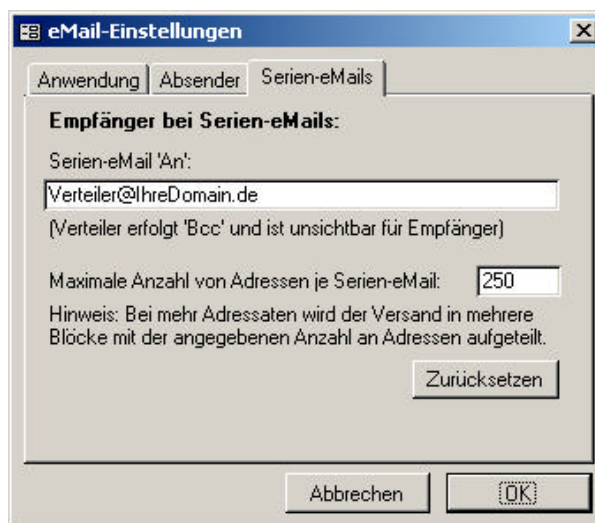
eMail-Einstellungen

X

Anwendung | Absender | Serien-eMails

Empfänger bei Serien-eMails:

Serien-eMail 'An':

Verteiler@IhreDomain.de

(Verteiler erfolgt 'Bcc' und ist unsichtbar für Empfänger)

Maximale Anzahl von Adressen je Serien-eMail: 250

Hinweis: Bei mehr Adressaten wird der Versand in mehrere Blöcke mit der angegebenen Anzahl an Adressen aufgeteilt.

Zurücksetzen

Abbrechen

OK